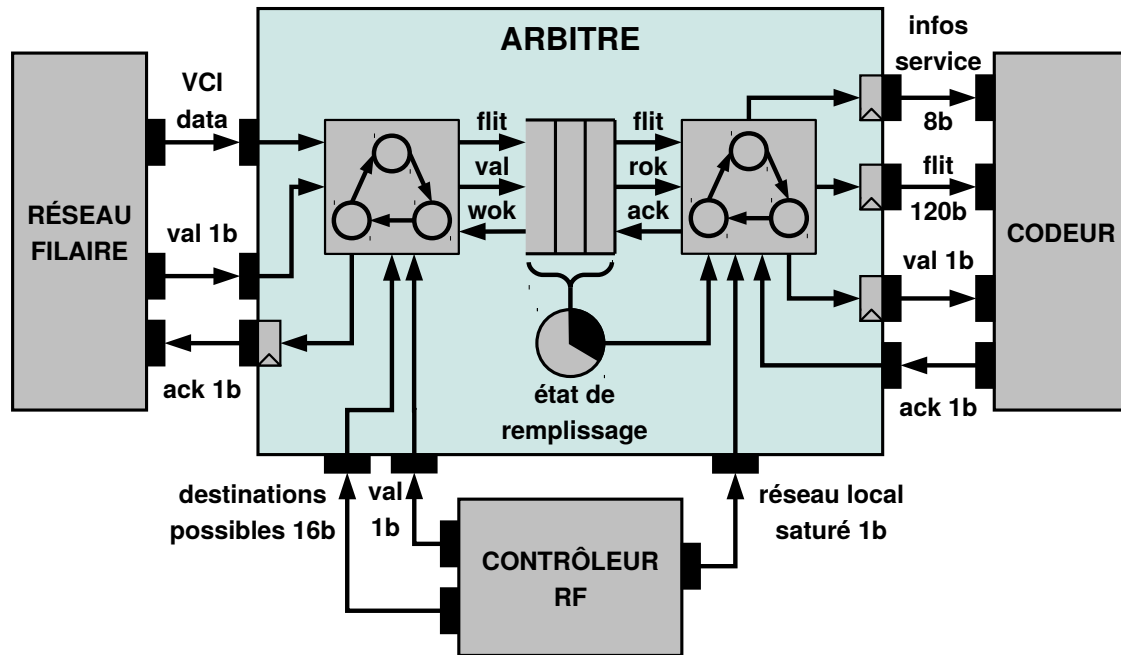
ARBITRE

RÉSEAU FILAIRE

VCI data

val 1b

ack 1b

flit

val

wok

flit

rok

ack

état de remplissage

infos service

8b

flit

120b

val 1b

ack 1b

CODEUR

destinations possibles 16b

val 1b

réseau local saturé 1b

CONTRÔLEUR RF